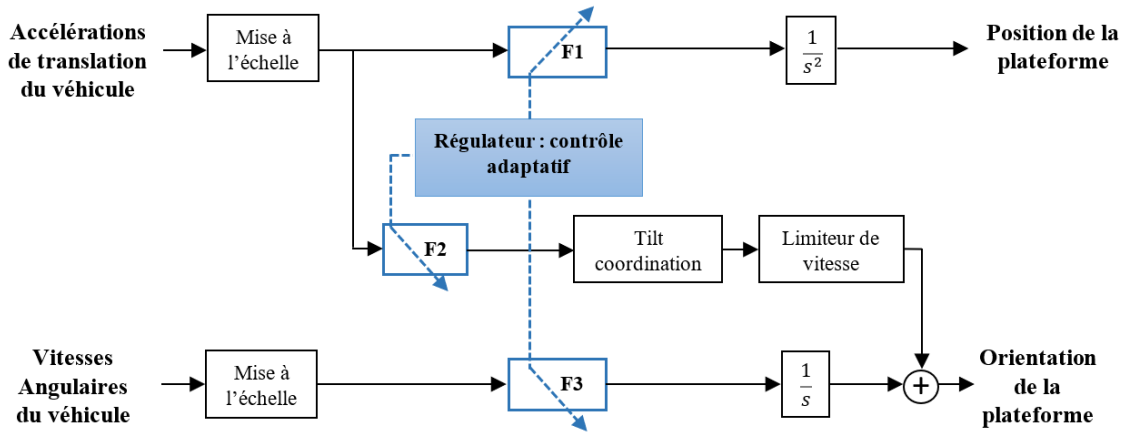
Accélérations de translation du véhicule

Mise à l'échelle

F1

$\frac{1}{s^2}$

Position de la plateforme

Régulateur : contrôle adaptatif

F2

Tilt coordination

Limiteur de vitesse

Vitesses Angulaires du véhicule

Mise à l'échelle

F3

$\frac{1}{s}$

+

Orientation de la plateforme